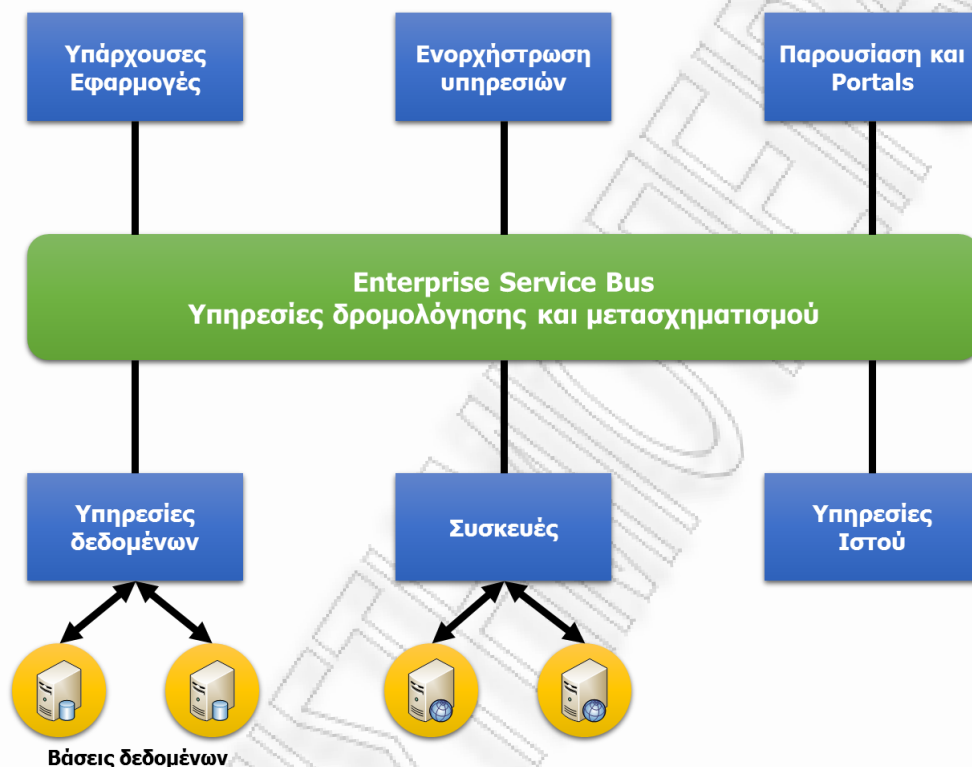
Υπάρχουσες Εφαρμογές

Ενορχήστρωση υπηρεσιών

Παρουσίαση και Portals

Enterprise Service Bus
Υπηρεσίες δρομολόγησης και μετασχηματισμού

Υπηρεσίες δεδομένων

Συσκευές

Υπηρεσίες Ιστού

Βάσεις δεδομένων